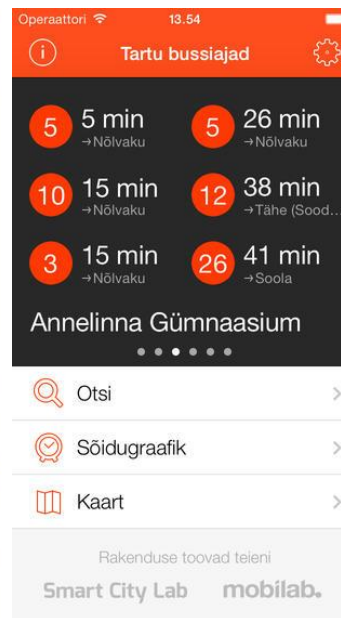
Operaattori 13.54

i Tartu bussiajad

5 5 min →Nõlvaku
5 26 min →Nõlvaku
10 15 min →Nõlvaku
12 38 min →Tähe (Sood...
3 15 min →Nõlvaku
26 41 min →Soola

Annelinna Gümnaasium

Otsi

Sõidugraafik

Kaart

Rakenduse toovad teieni

Smart City Lab mobilab.